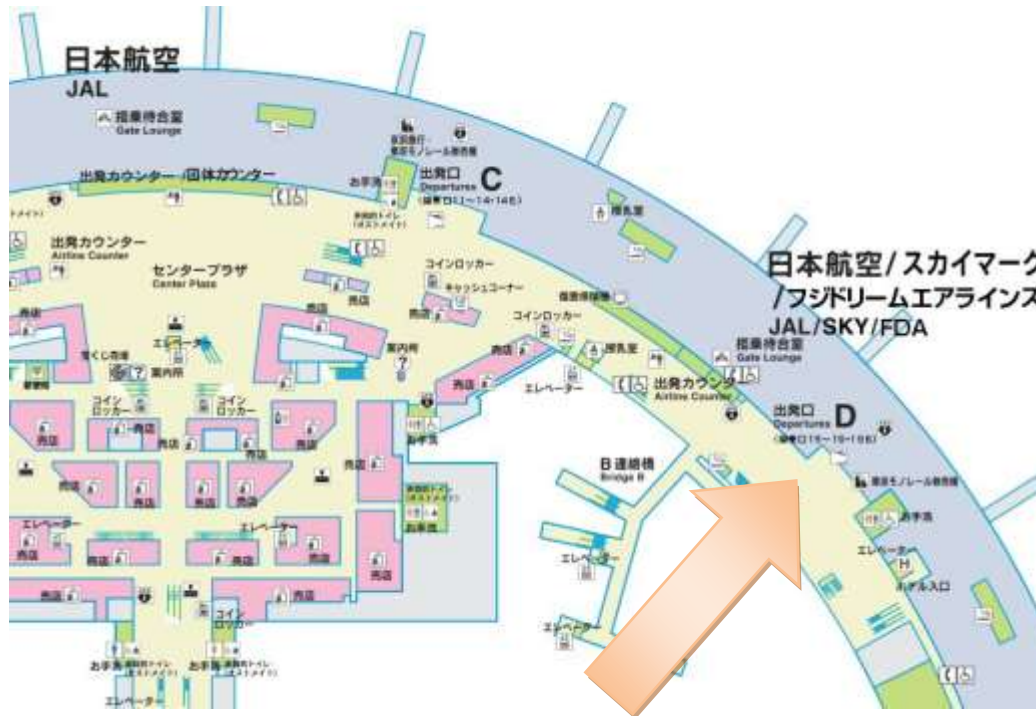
日本航空
JAL

搭乗待合室
Gate Lounge

出発カウンター/団体カウンター

お手洗

出発口 C
Departures

出発カウンター
Airline Counter

センタープラザ
Center Plaza

コインロッカー

キャッシュコーナー

コインロッカー

売店

エレベーター

案内所

案内所

コインロッカー

コインロッカー

売店

売店

売店

売店

売店

売店

売店

売店

エレベーター

エレベーター

売店

売店

売店

売店

コインロッカー

お手洗

お手洗

エレベーター

日本航空/スカイマーク
/フジドリームエアラインズ
JAL/SKY/FDA

搭乗待合室
Gate Lounge

授乳室

出発カウンター
Airline Counter

エレベーター

出発口 D
Departures

B連絡橋
Bridge B

エレベーター

エレベーター

お手洗

エレベーター

ホテル入口